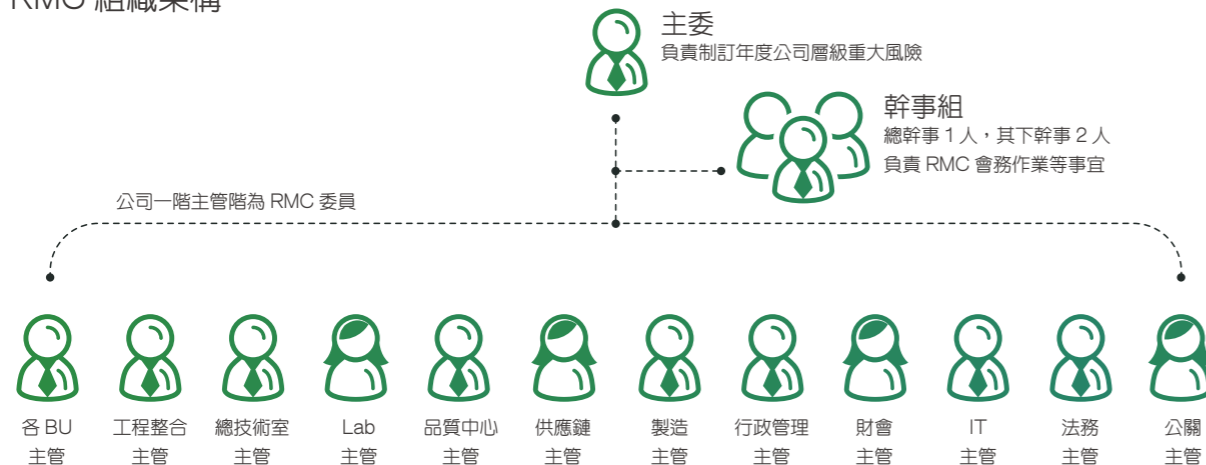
RMC 組織架構

主委
負責制訂年度公司層級重大風險

幹事組
總幹事 1 人，其下幹事 2 人
負責 RMC 會務作業等事宜

公司一階主管階為 RMC 委員

各 BU 主管
工程整合 主管
總技術室 主管
Lab 主管
品質中心 主管
供應鏈 主管
製造 主管
行政管理 主管
財會 主管
IT 主管
法務 主管
公關 主管